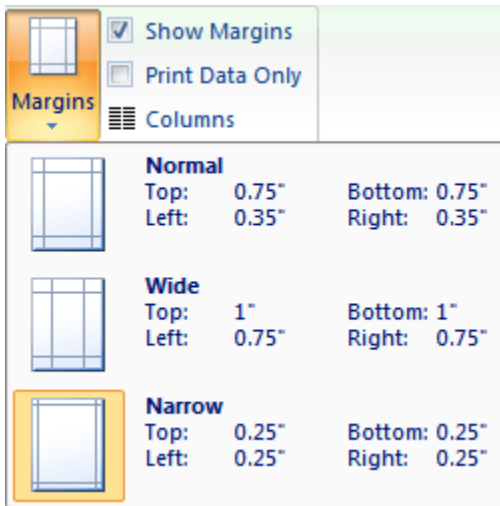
Margins

Show Margins

Print Data Only

Columns

Normal
Top: 0.75" Bottom: 0.75"
Left: 0.35" Right: 0.35"

Wide
Top: 1" Bottom: 1"
Left: 0.75" Right: 0.75"

Narrow
Top: 0.25" Bottom: 0.25"
Left: 0.25" Right: 0.25"